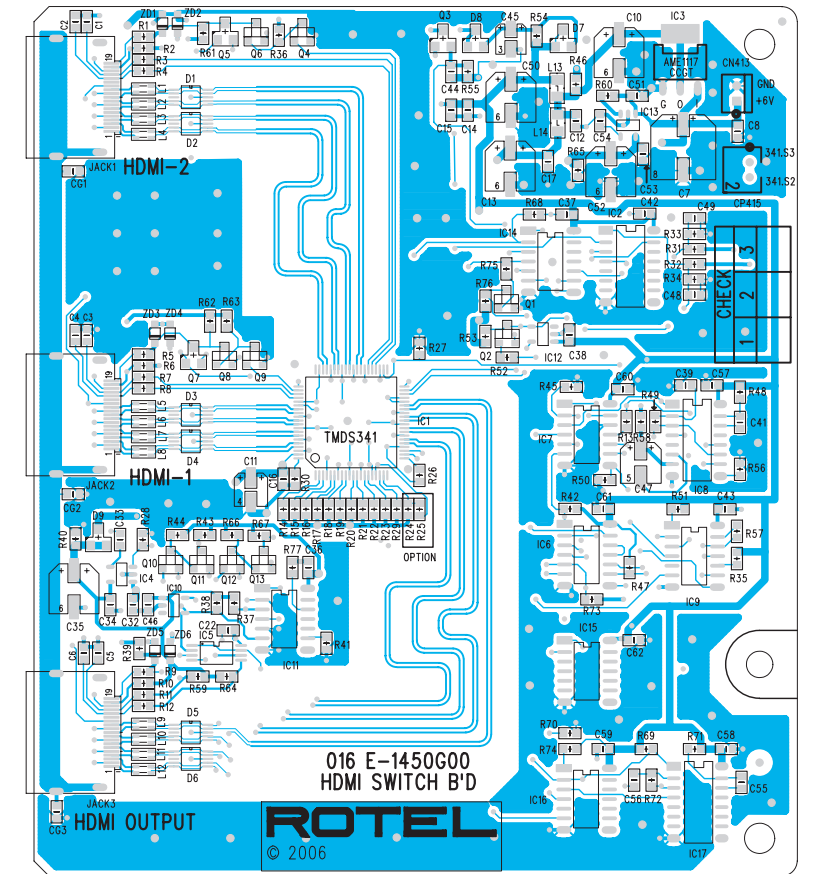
C2 C1 ZD1 ZD2 R1 R2 R3 R4 R61 Q5 Q6 R36 Q4 19 L1 L2 L3 L4 D1 D2 1 JACK1 CG1 HDMI-2

Q3 D8 C45 R54 D7 C10 IC3 AME1117 CCGT CN413 GND +6V C50 L13 R46 C44 R55 R60 C51 IC13 G O C15 C14 L14 C12 C54 C8 R65 341.S3 C17 C53 C7 341.S2 2 C13 R68 C37 C52 IC2 C42 C49 CP415 IC14 R33 R31 R32 R34 C48 3 2 1 CHECK R75 R76 Q1 R53 Q2 C38 IC12 R52 R27

ZD3 ZD4 R62 R63 C4 C3 R5 R6 R7 R8 Q7 Q8 Q9 19 L5 L6 L7 L8 D3 D4 1 TMDS341 IC1 HDMI-1 C11 C16 C30 R26 JACK2 CG2

R45 C60 C39 C57 R49 R48 C41 IC7 R13 R58 R50 C47 R56 IC8 R42 C61 R51 C43 D9 C33 R28 R40 R44 R43 R66 R67 R14 R15 R16 R17 R18 R19 R20 R21 R22 R23 R24 R25 OPTION R77 C36 Q10 IC4 Q11 Q12 Q13 IC6 R57 R47 R35 R73 IC9 6 C35 C34 C32 C46 IC10 R38 R37 C22 IC5 ZD5 ZD6 R41 IC11 IC15 C62 C6 C5 R39 R9 R10 R11 R12 R59 R64 19 L9 L10 L11 L12 D5 D6 1

R70 R74 C59 R69 R71 C58 IC16 C56 R72 C55 IC17

016 E-1450G00
HDMI SWITCH B'D

JACK3 CG3 HDMI OUTPUT

ROTEL
© 2006